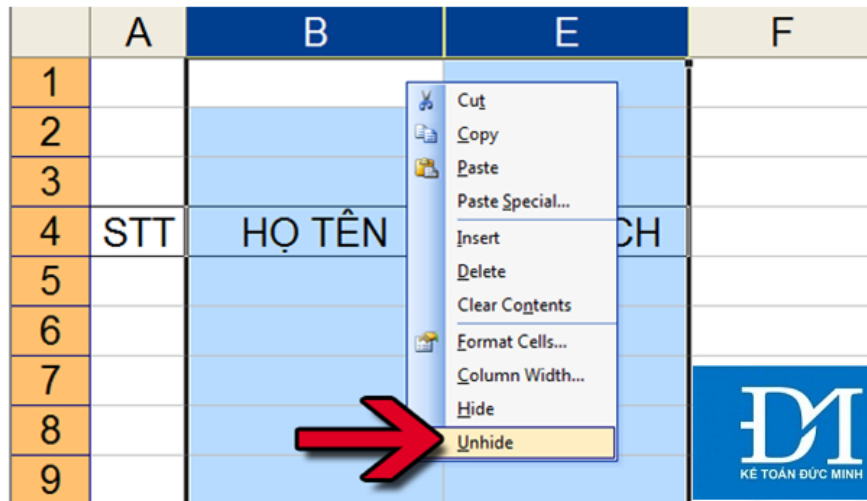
| | A | B | E | F |
|---|---|---|---|---|
| 1 | | | | |
| 2 | | | | |
| 3 | | | | |
| 4 | STT | HỌ TÊN | CH | |
| 5 | | | | |
| 6 | | | | |
| 7 | | | | |
| 8 | | | | |
| 9 | | | | |

Cut
Copy
Paste
Paste Special...
Insert
Delete
Clear Contents
Format Cells...
Column Width...
Hide
Unhide

KẾ TOÁN ĐỨC MINH